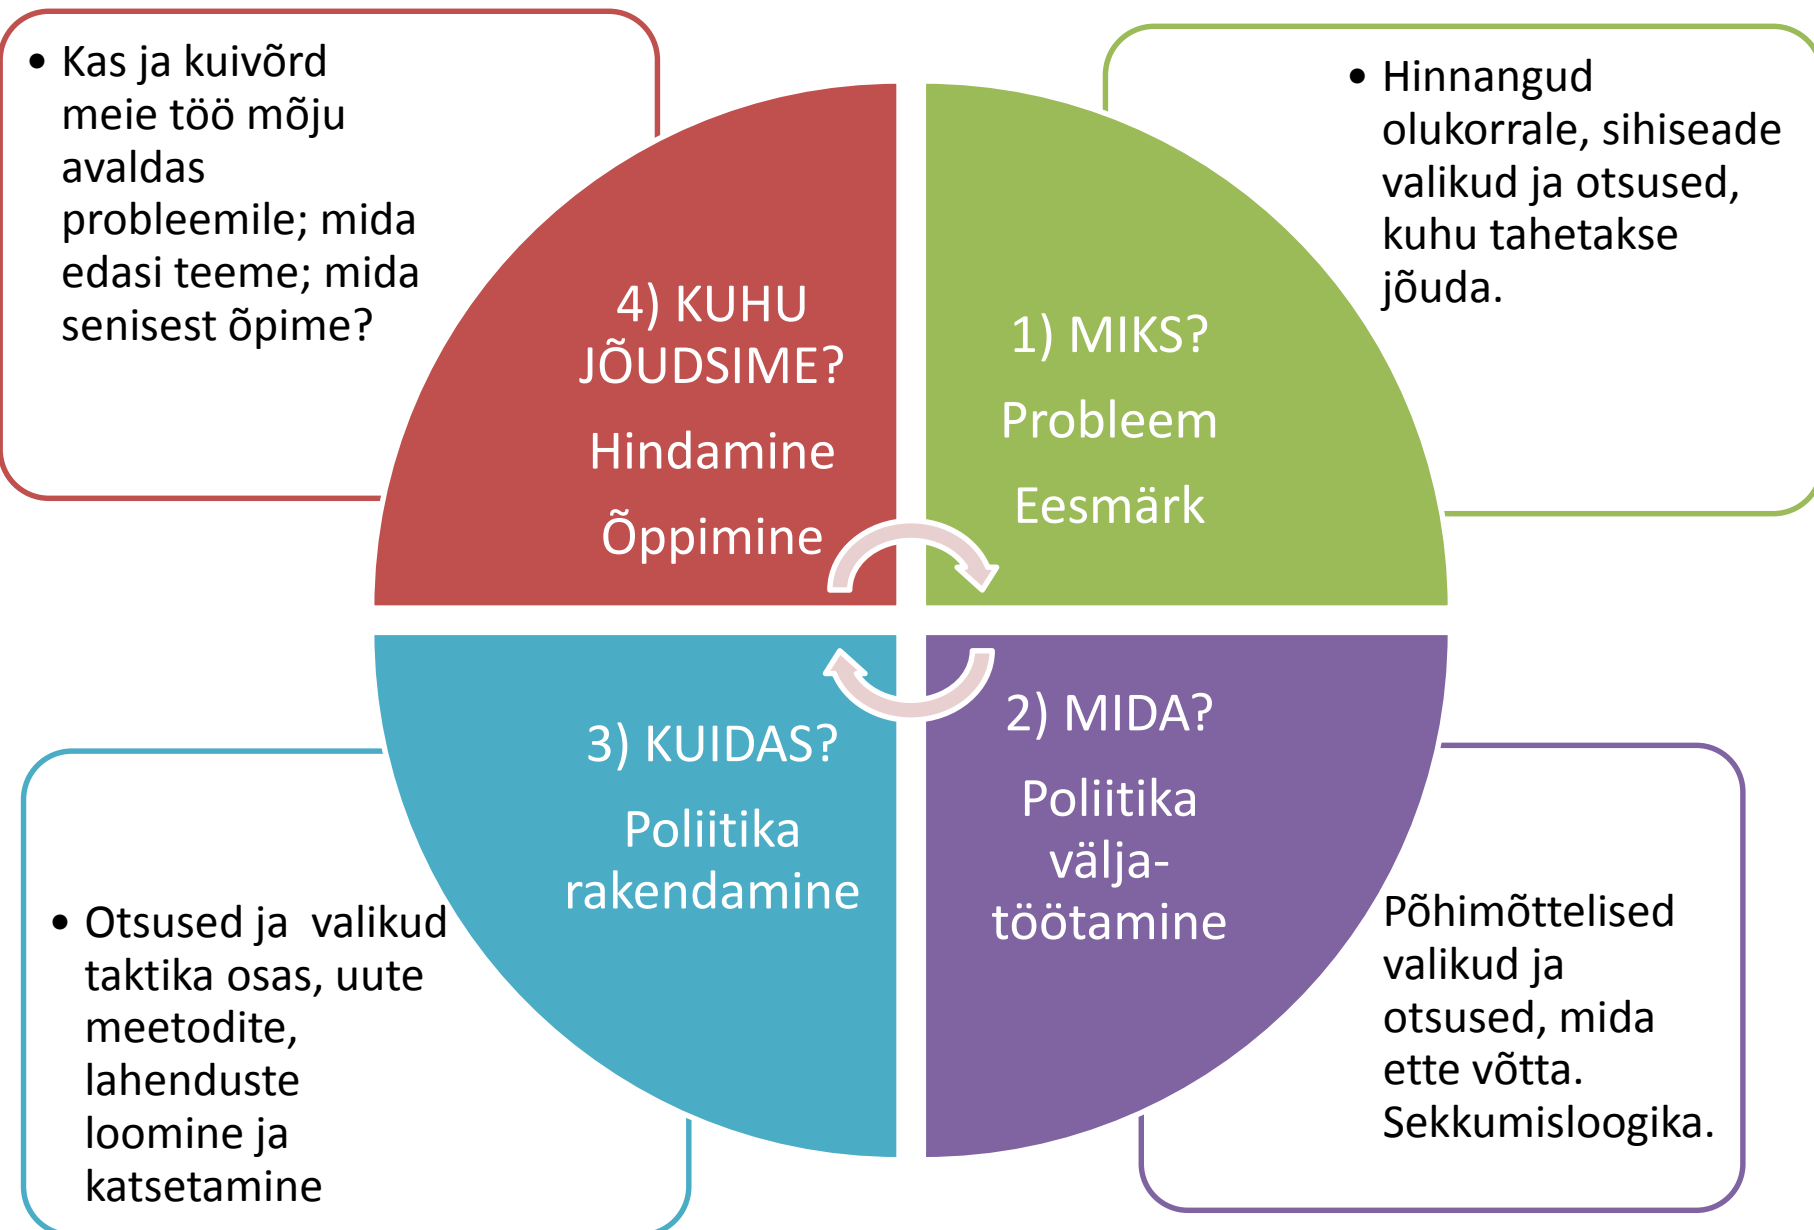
• Kas ja kuivõrd meie töö mõju avaldas probleemile; mida edasi teeme; mida senisest õpime?

• Hinnangud olukorrale, sihiseade valikud ja otsused, kuhu tahetakse jõuda.

4) KUHU JÕUDSIME?

Hindamine

Õppimine

1) MIKS?

Probleem

Eesmärk

3) KUIDAS?

Poliitika rakendamine

2) MIDA?

Poliitika välja-töötamine

• Otsused ja valikud taktika osas, uute meetodite, lahenduste loomine ja katsetamine

Põhimõttelised valikud ja otsused, mida ette võtta. Sekkumisloogika.